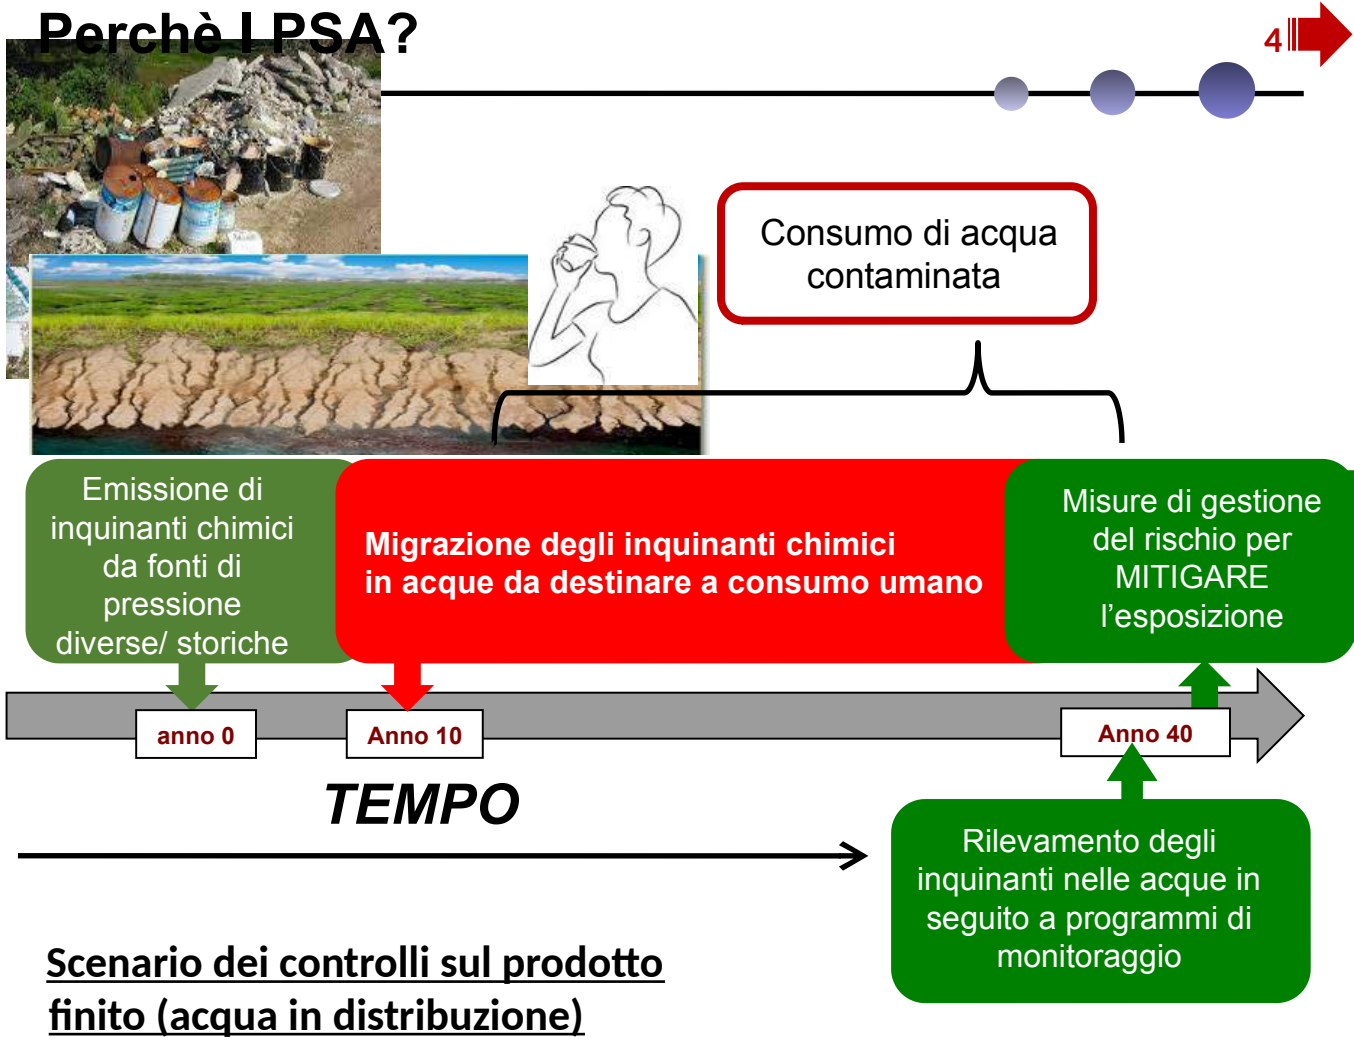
Perchè I PSA?

4

Consumo di acqua contaminata

Emissione di inquinanti chimici da fonti di pressione diverse/ storiche

Migrazione degli inquinanti chimici in acque da destinare a consumo umano

Misure di gestione del rischio per MITIGARE l'esposizione

anno 0

Anno 10

Anno 40

TEMPO

Rilevamento degli inquinanti nelle acque in seguito a programmi di monitoraggio

Scenario dei controlli sul prodotto finito (acqua in distribuzione)